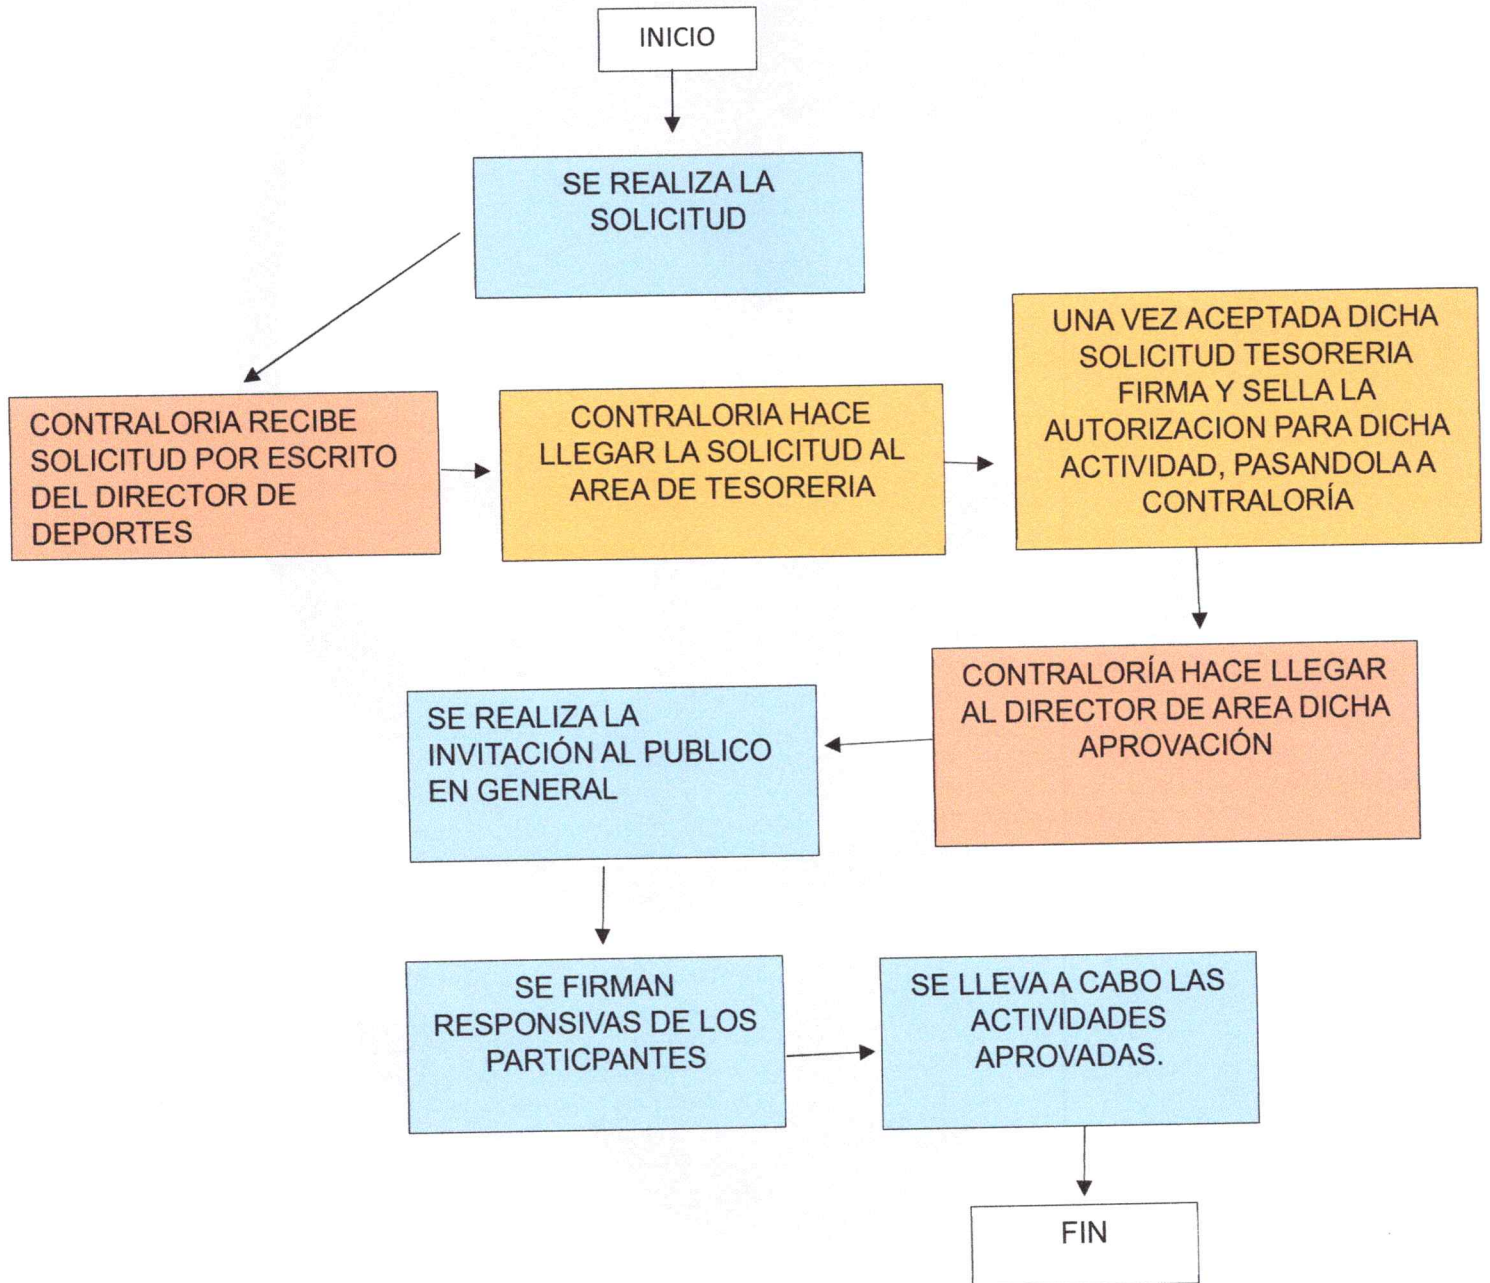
INICIO

SE REALIZA LA SOLICITUD

CONTRALORIA RECIBE SOLICITUD POR ESCRITO DEL DIRECTOR DE DEPORTES

CONTRALORIA HACE LLEGAR LA SOLICITUD AL AREA DE TESORERIA

UNA VEZ ACEPTADA DICHA SOLICITUD TESORERIA FIRMA Y SELLA LA AUTORIZACION PARA DICHA ACTIVIDAD, PASANDOLA A CONTRALORÍA

CONTRALORÍA HACE LLEGAR AL DIRECTOR DE AREA DICHA APROVACIÓN

SE REALIZA LA INVITACIÓN AL PUBLICO EN GENERAL

SE FIRMAN RESPONSIVAS DE LOS PARTICPANTES

SE LLEVA A CABO LAS ACTIVIDADES APROVADAS.

FIN